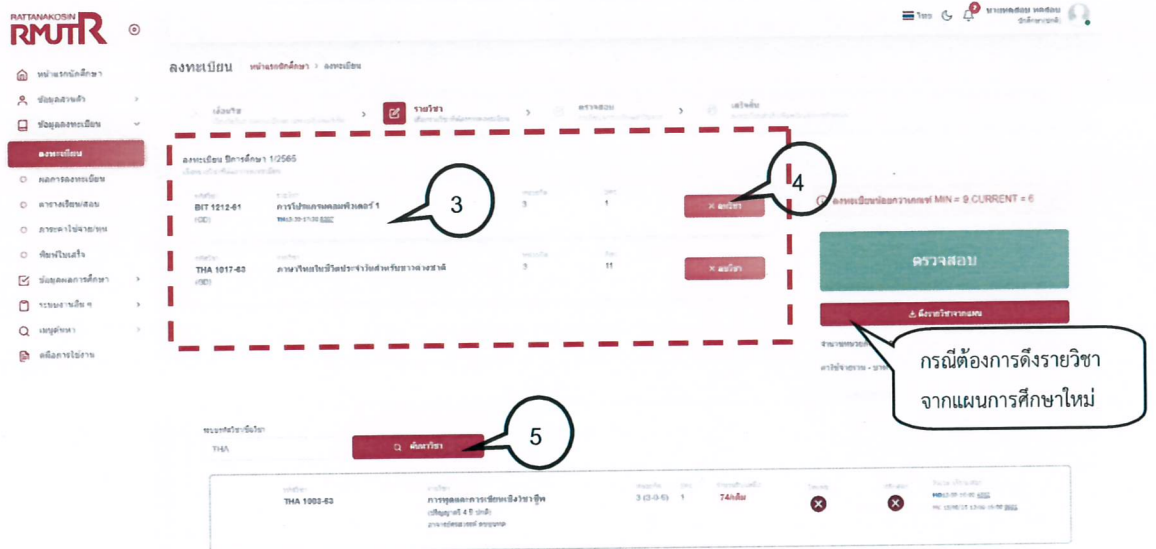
RATTANAKOSIN
RMUTR

ไทย
นายทดสอบ ทดสอบ
นักศึกษาปกติ

หน้าแรกนักศึกษา
ข้อมูลส่วนตัว
ข้อมูลลงทะเบียน
ลงทะเบียน
ผลการลงทะเบียน
ตารางเรียน/สอบ
ภาระค่าใช้จ่าย/ทุน
พิมพ์ใบเสร็จ
ข้อมูลผลการศึกษา
ระบบงานอื่น ๆ
เมนูค้นหา
คู่มือการใช้งาน

ลงทะเบียน หน้าแรกนักศึกษา > ลงทะเบียน

เงื่อนไข
รายวิชา
ตรวจสอบ
เสร็จสิ้น

ลงทะเบียน ปีการศึกษา 1/2565

BIT 1212-61
(GD)
การโปรแกรมคอมพิวเตอร์ 1
3
1
× ลบวิชา

THA 1017-63
(GD)
ภาษาไทยในชีวิตประจำวันสำหรับชาวต่างชาติ
3
11
× ลบวิชา

3

4

ลงทะเบียนน้อยกว่าเกณฑ์ MIN = 9,CURRENT = 6

ตรวจสอบ

ดึงรายวิชาจากแผน

กรณีต้องการดึงรายวิชา
จากแผนการศึกษาใหม่

THA

ค้นหาวิชา

5

THA 1003-63
การพูดและการเขียนเชิงวิชาชีพ
(ปริญญาตรี 4 ปี ปกติ)
3 (3-0-6)
1
74คน